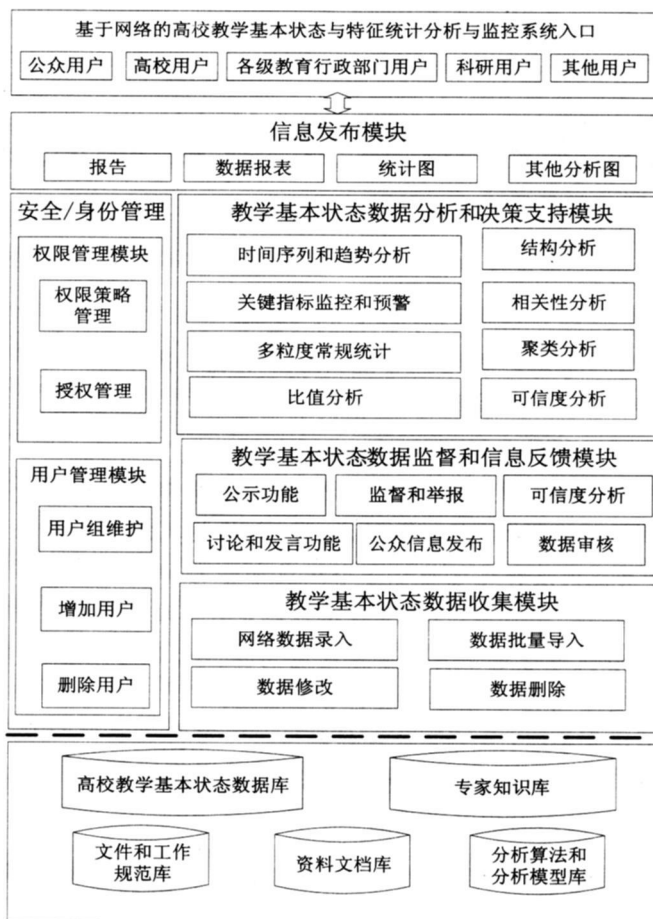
基于网络的高校教学基本状态与特征统计分析与监控系统入口

公众用户 | 高校用户 | 各级教育行政部门用户 | 科研用户 | 其他用户

信息发布模块

报告 | 数据报表 | 统计图 | 其他分析图

安全/身份管理

权限管理模块

权限策略管理

授权管理

用户管理模块

用户组维护

增加用户

删除用户

教学基本状态数据分析和决策支持模块

时间序列和趋势分析

结构分析

关键指标监控和预警

相关性分析

多粒度常规统计

聚类分析

比值分析

可信度分析

教学基本状态数据监督和信息反馈模块

公示功能 | 监督和举报 | 可信度分析

讨论和发言功能 | 公众信息发布 | 数据审核

教学基本状态数据收集模块

网络数据录入

数据批量导入

数据修改

数据删除

高校教学基本状态数据库

专家知识库

文件和工作规范库

资料文档库

分析算法和分析模型库